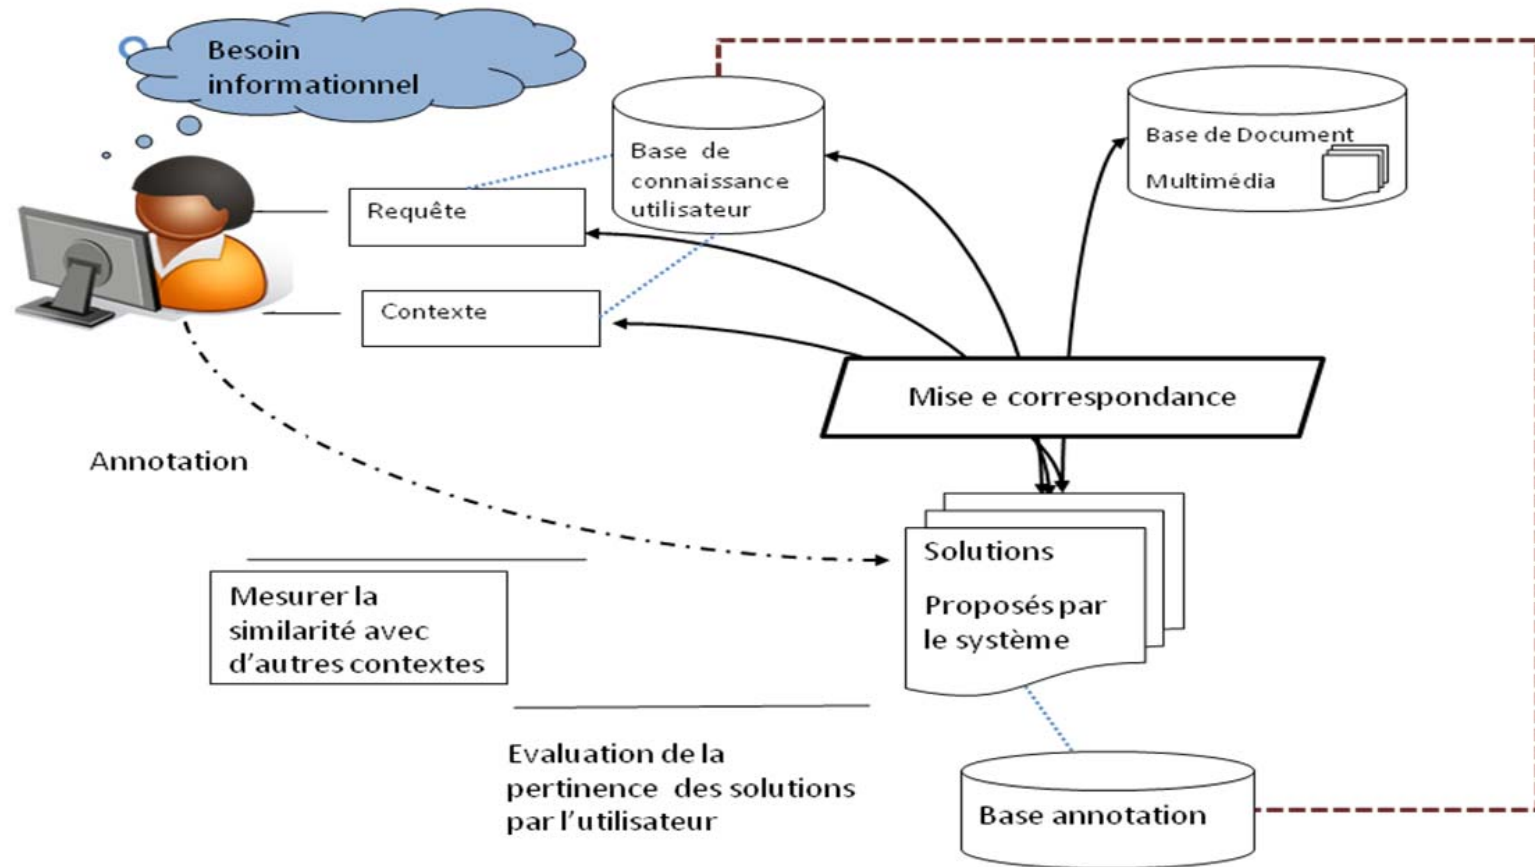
Besoin informationnel

Base de connaissance utilisateur

Base de Document Multimédia

Requête

Contexte

Mise e correspondance

Annotation

Solutions

Proposés par le système

Mesurer la similarité avec d'autres contextes

Evaluation de la pertinence des solutions par l'utilisateur

Base annotation